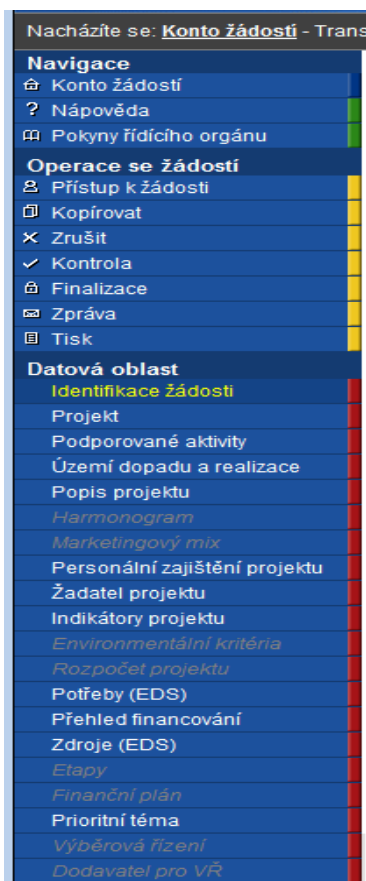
Nacházíte se: Konto žádostí - Trans

Navigace
Konto žádostí
Nápověda
Pokyny řídícího orgánu

Operace se žádostí
Přístup k žádosti
Kopírovat
Zrušit
Kontrola
Finalizace
Zpráva
Tisk

Datová oblast
Identifikace žádosti
Projekt
Podporované aktivity
Území dopadu a realizace
Popis projektu
Harmonogram
Marketingový mix
Personální zajištění projektu
Žadatel projektu
Indikátory projektu
Environmentální kritéria
Rozpočet projektu
Potřeby (EDS)
Přehled financování
Zdroje (EDS)
Etapy
Finanční plán
Prioritní téma
Výběrová řízení
Dodavatel pro VŘ